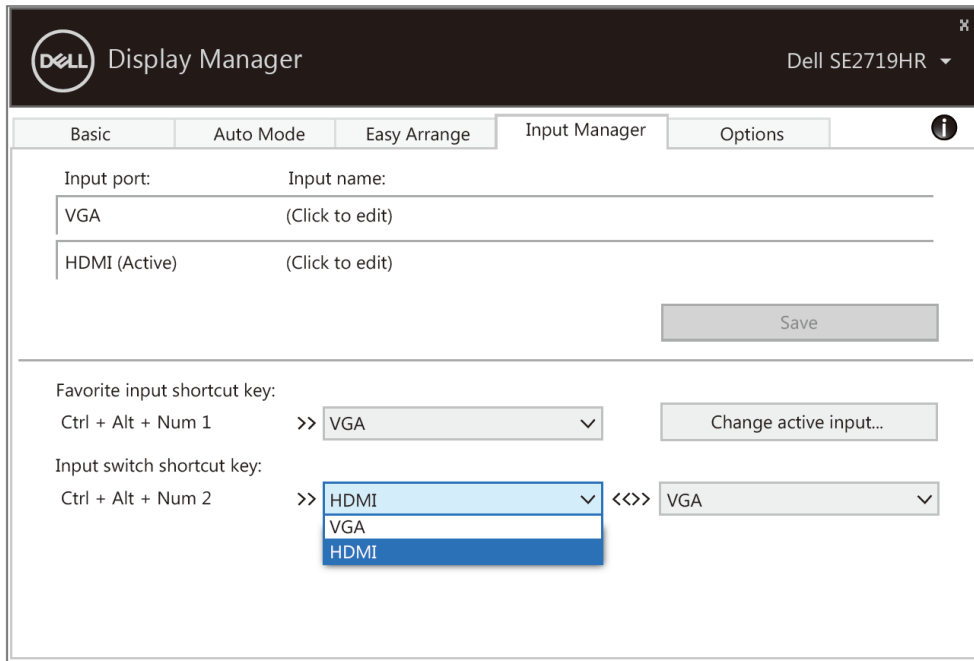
DELL Display Manager

Dell SE2719HR

Basic | Auto Mode | Easy Arrange | Input Manager | Options

Input port: Input name:

VGA (Click to edit)

HDMI (Active) (Click to edit)

Save

Favorite input shortcut key:

Ctrl + Alt + Num 1 >> VGA

Change active input...

Input switch shortcut key:

Ctrl + Alt + Num 2 >> HDMI <<>> VGA

VGA

HDMI